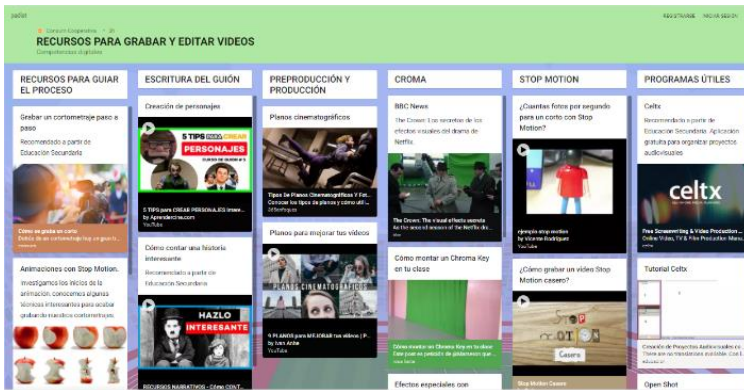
padlet

Campus Cooperativo • 31

RECURSOS PARA GRABAR Y EDITAR VIDEOS

Competencias digitales

REGISTRARSE   INICIAR SESIÓN

RECURSOS PARA GUIAR EL PROCESO

Grabar un cortometraje paso a paso

Recomendado a partir de Educación Secundaria

Cómo se graba un corto

Detrás de un cortometraje hay un gran tr...

Animaciones con Stop Motion.

Investigamos los inicios de la animación, conocemos algunas técnicas interesantes para acabar grabando nuestros cortometrajes

ESCRITURA DEL GUIÓN

Creación de personajes

5 TIPS PARA CREAR PERSONAJES

5 TIPS para CREAR PERSONAJES inter... by Aprenderdecine.com

YouTube

Cómo contar una historia interesante

Recomendado a partir de Educación Secundaria

HAZLO INTERESANTE

RECURSOS NARRATIVOS - Cómo CONT...

PREPRODUCCIÓN Y PRODUCCIÓN

Planos cinematográficos

Tipos De Planos Cinematográficos Y Fot... Conocer los tipos de planos y cómo util...

DiFilmSpace

Planos para mejorar tus vídeos

PLANOS CINEMATOGRÁFICOS

9 PLANOS para MEJORAR tus vídeos | P... by Ivan Ariño

YouTube

CROMA

BBC News

The Crown: Los secretos de los efectos visuales del drama de Netflix

The Crown: The visual effects secrets

As the second season of the Netflix dra...

Cómo montar un Chroma Key en tu clase

Cómo montar un Chroma Key en tu clase

Este post es parte de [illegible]

Efectos especiales con

STOP MOTION

¿Cuantas fotos por segundo para un corto con Stop Motion?

ejemplo stop motion

by Vicente Rodríguez

YouTube

¿Cómo grabar un vídeo Stop Motion casero?

Casero

Stop Motion Casero

PROGRAMAS ÚTILES

Celtx

Recomendado a partir de Educación Secundaria. Aplicación gratuita para organizar proyectos audiovisuales

celtx

Free Screenwriting & Video Production ... Online Video, TV & Film Production Manu...

Tutorial Celtx

Creación de Proyectos Audiovisuales co... There are no mainstream publishing...

Open Shot